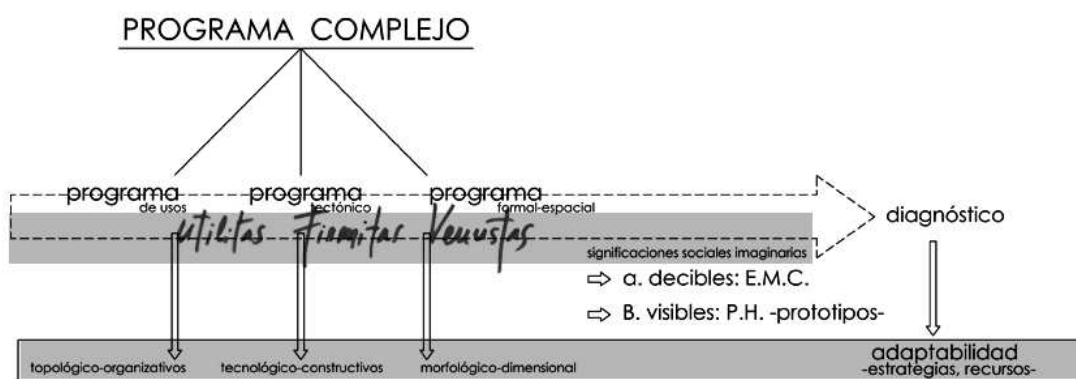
PROGRAMA COMPLEJO

programa de usos
programa tectónico
programa formal-espacial

diagnóstico

Utilitas Firmitas Venustas

significaciones sociales imaginarias

⇨ a. decibles: E.M.C.

⇨ B. visibles: P.H. -prototipos-

topológico-organizativos
tecnológico-constructivos
morfológico-dimensional

adaptabilidad
-estrategias, recursos-